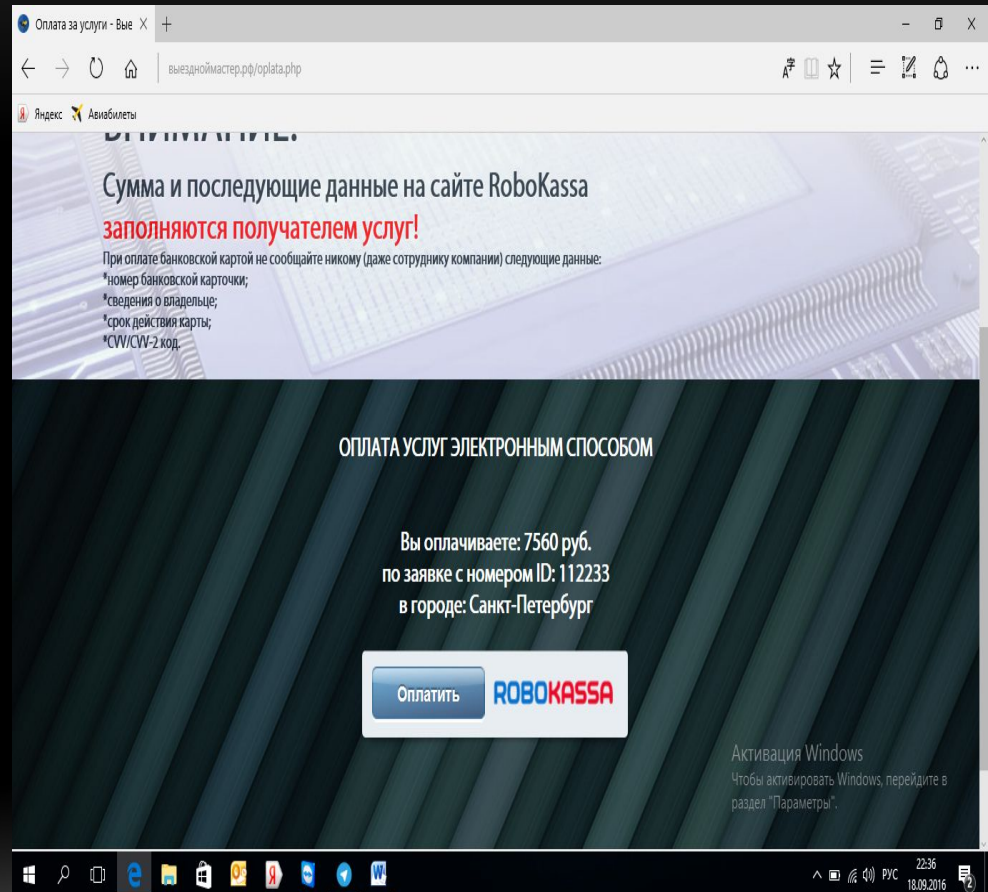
Оплата за услуги - Вые ×

выезднойmастер.рф/oplata.php

Яндекс Авиабилеты

ВНИМАНИЕ!

Сумма и последующие данные на сайте RoboKassa

заполняются получателем услуг!

При оплате банковской картой не сообщайте никому (даже сотруднику компании) следующие данные:
*номер банковской карточки;
*сведения о владельце;
*срок действия карты;
*CVV/CVV-2 код.

ОПЛАТА УСЛУГ ЭЛЕКТРОННЫМ СПОСОБОМ

Вы оплачиваете: 7560 руб.
по заявке с номером ID: 112233
в городе: Санкт-Петербург

Оплатить ROBOKASSA

Активация Windows
Чтобы активировать Windows, перейдите в раздел "Параметры".

РУС 22:36 18.09.2016 2